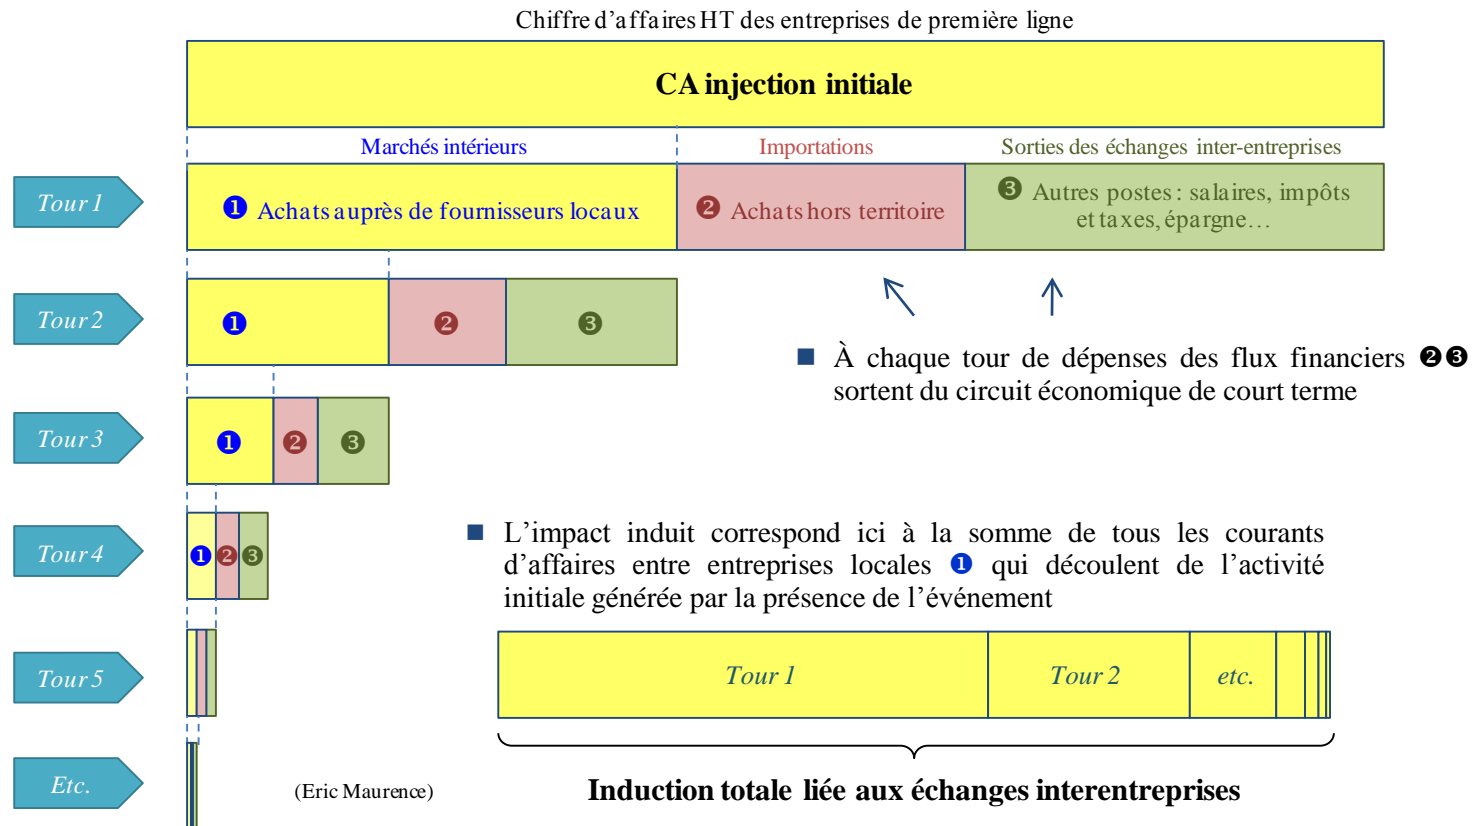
Chiffre d'affaires HT des entreprises de première ligne

CA injection initiale

Marchés intérieurs

Importations

Sorties des échanges inter-entreprises

Tour 1

❶ Achats auprès de fournisseurs locaux

❷ Achats hors territoire

❸ Autres postes : salaires, impôts et taxes, épargne…

Tour 2

❶ ❷ ❸

■ À chaque tour de dépenses des flux financiers ❷❸ sortent du circuit économique de court terme

Tour 3

❶ ❷ ❸

Tour 4

❶ ❷ ❸

■ L'impact induit correspond ici à la somme de tous les courants d'affaires entre entreprises locales ❶ qui découlent de l'activité initiale générée par la présence de l'événement

Tour 5

Tour 1

Tour 2

etc.

Etc.

(Eric Maurence)

Induction totale liée aux échanges interentreprises